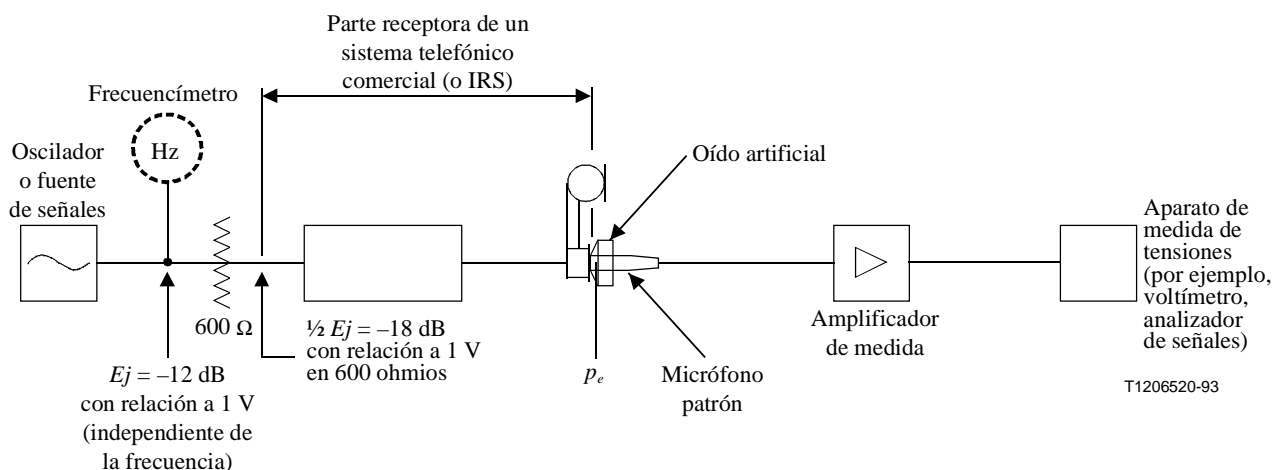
Parte receptora de un sistema telefónico comercial (o IRS)

Frecuencímetro

Hz

Oscilador o fuente de señales

Oído artificial

Aparato de medida de tensiones (por ejemplo, voltímetro, analizador de señales)

600 Ω

½ $Ej$ = –18 dB con relación a 1 V en 600 ohmios

Amplificador de medida

$Ej$ = –12 dB con relación a 1 V (independiente de la frecuencia)

$p_e$

Micrófono patrón

T1206520-93